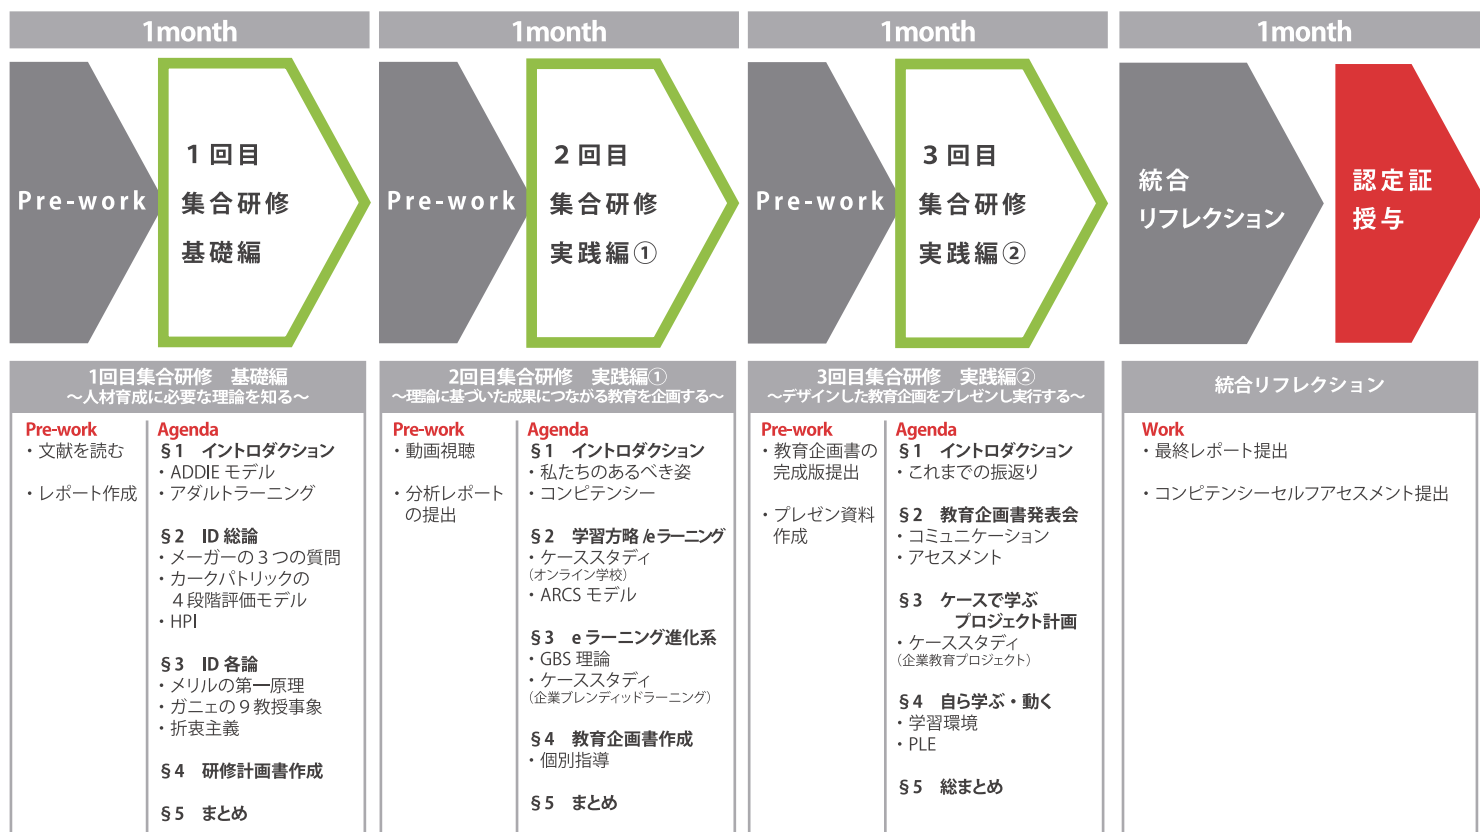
1month

1month

1month

1month

Pre-work

1回目
集合研修
基礎編

Pre-work

2回目
集合研修
実践編①

Pre-work

3回目
集合研修
実践編②

統合
リフレクション

認定証
授与

1回目集合研修　基礎編
〜人材育成に必要な理論を知る〜

Pre-work
・文献を読む

・レポート作成

Agenda
§1　イントロダクション
・ADDIE モデル
・アダルトラーニング

§2　ID 総論
・メーガーの３つの質問
・カークパトリックの４段階評価モデル
・HPI

§3　ID 各論
・メリルの第一原理
・ガニェの９教授事象
・折衷主義

§4　研修計画書作成

§5　まとめ

2回目集合研修　実践編①
〜理論に基づいた成果につながる教育を企画する〜

Pre-work
・動画視聴

・分析レポートの提出

Agenda
§1　イントロダクション
・私たちのあるべき姿
・コンピテンシー

§2　学習方略 /eラーニング
・ケーススタディ
（オンライン学校）
・ARCS モデル

§3　e ラーニング進化系
・GBS 理論
・ケーススタディ
（企業ブレンディッドラーニング）

§4　教育企画書作成
・個別指導

§5　まとめ

3回目集合研修　実践編②
〜デザインした教育企画をプレゼンし実行する〜

Pre-work
・教育企画書の完成版提出

・プレゼン資料作成

Agenda
§1　イントロダクション
・これまでの振返り

§2　教育企画書発表会
・コミュニケーション
・アセスメント

§3　ケースで学ぶプロジェクト計画
・ケーススタディ
（企業教育プロジェクト）

§4　自ら学ぶ・動く
・学習環境
・PLE

§5　総まとめ

統合リフレクション

Work
・最終レポート提出

・コンピテンシーセルフアセスメント提出